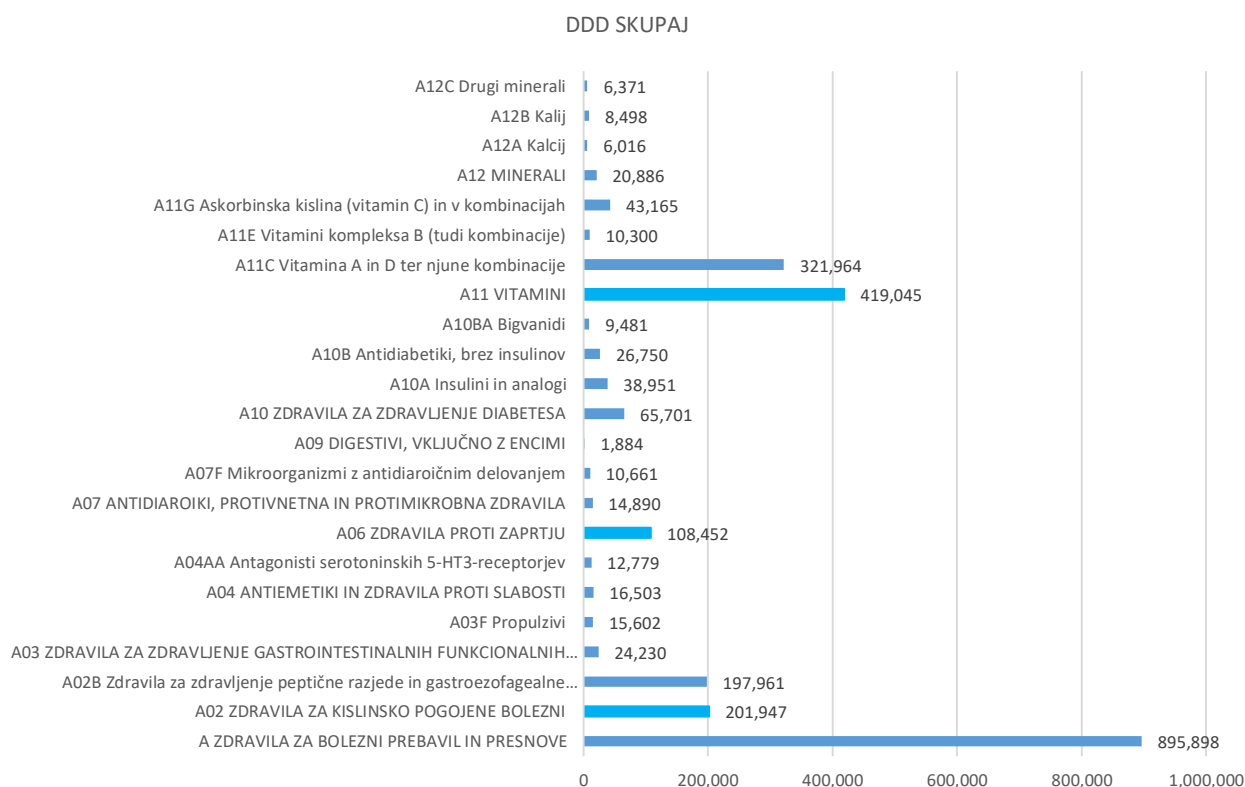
DDD SKUPAJ

A12C Drugi minerali 6,371
A12B Kalij 8,498
A12A Kalcij 6,016
A12 MINERALI 20,886
A11G Askorbinska kislina (vitamin C) in v kombinacijah 43,165
A11E Vitamini kompleksa B (tudi kombinacije) 10,300
A11C Vitamina A in D ter njune kombinacije 321,964
A11 VITAMINI 419,045
A10BA Bigvanidi 9,481
A10B Antidiabetiki, brez insulinov 26,750
A10A Insulini in analogi 38,951
A10 ZDRAVILA ZA ZDRAVLJENJE DIABETESA 65,701
A09 DIGESTIVI, VKLJUČNO Z ENCIMI 1,884
A07F Mikroorganizmi z antidiaroičnim delovanjem 10,661
A07 ANTIDIAROIKI, PROTIVNETNA IN PROTIMIKROBNA ZDRAVILA 14,890
A06 ZDRAVILA PROTI ZAPRTJU 108,452
A04AA Antagonisti serotoninskih 5-HT3-receptorjev 12,779
A04 ANTIEMETIKI IN ZDRAVILA PROTI SLABOSTI 16,503
A03F Propulzivi 15,602
A03 ZDRAVILA ZA ZDRAVLJENJE GASTROINTESTINALNIH FUNKCIONALNIH... 24,230
A02B Zdravila za zdravljenje peptične razjede in gastroezofagealne... 197,961
A02 ZDRAVILA ZA KISLINSKO POGOJENE BOLEZNI 201,947
A ZDRAVILA ZA BOLEZNI PREBAVIL IN PRESNOVE 895,898

0 200,000 400,000 600,000 800,000 1,000,000